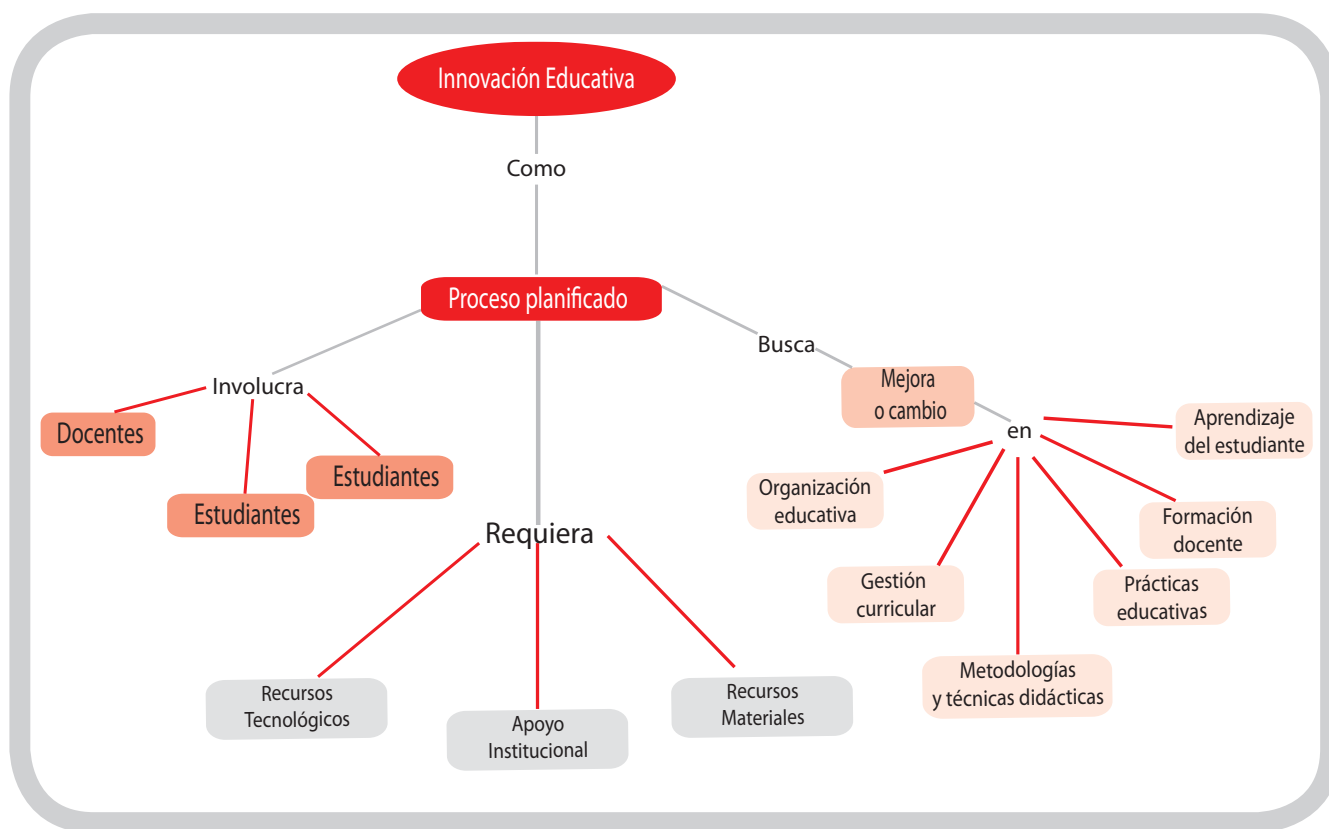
Innovación Educativa

Como

Proceso planificado

Involucra

Docentes

Estudiantes

Estudiantes

Busca

Mejora o cambio

en

Aprendizaje del estudiante

Organización educativa

Formación docente

Gestión curricular

Prácticas educativas

Metodologías y técnicas didácticas

Requiera

Recursos Tecnológicos

Apoyo Institucional

Recursos Materiales